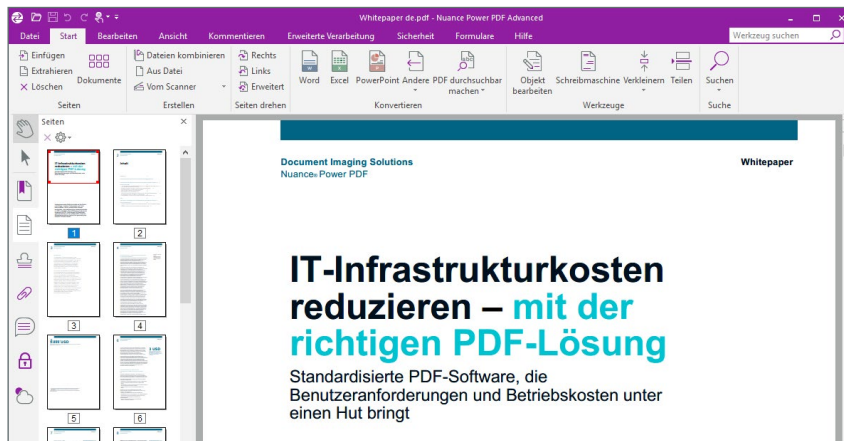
Whitepaper de.pdf - Nuance Power PDF Advanced

Datei Start Bearbeiten Ansicht Kommentieren Erweiterte Verarbeitung Sicherheit Formulare Hilfe

Werkzeug suchen

Einfügen
Extrahieren
Löschen
Dokumente
Seiten

Dateien kombinieren
Aus Datei
Vom Scanner
Erstellen

Rechts
Links
Erweitert
Seiten drehen

Word Excel PowerPoint Andere PDF durchsuchbar machen
Konvertieren

Objekt bearbeiten Schreibmaschine Verkleinern Teilen
Werkzeuge

Suchen
Suche

Seiten

1 2 3 4 5 6

Document Imaging Solutions
Nuance® Power PDF

Whitepaper

IT-Infrastrukturkosten reduzieren – mit der richtigen PDF-Lösung

Standardisierte PDF-Software, die Benutzeranforderungen und Betriebskosten unter einen Hut bringt